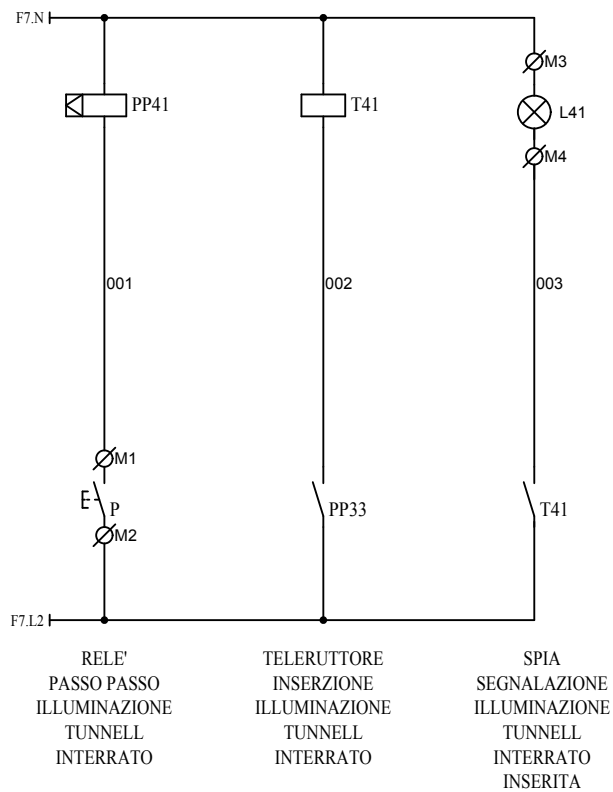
F7.N

PP41

T41

M3

L41

M4

001

002

003

M1

P

M2

PP33

T41

F7.L2

RELE'
PASSO PASSO
ILLUMINAZIONE
TUNNELL
INTERRATO

TELERUTTORE
INSERZIONE
ILLUMINAZIONE
TUNNELL
INTERRATO

SPIA
SEGNALAZIONE
ILLUMINAZIONE
TUNNELL
INTERRATO
INSERITA